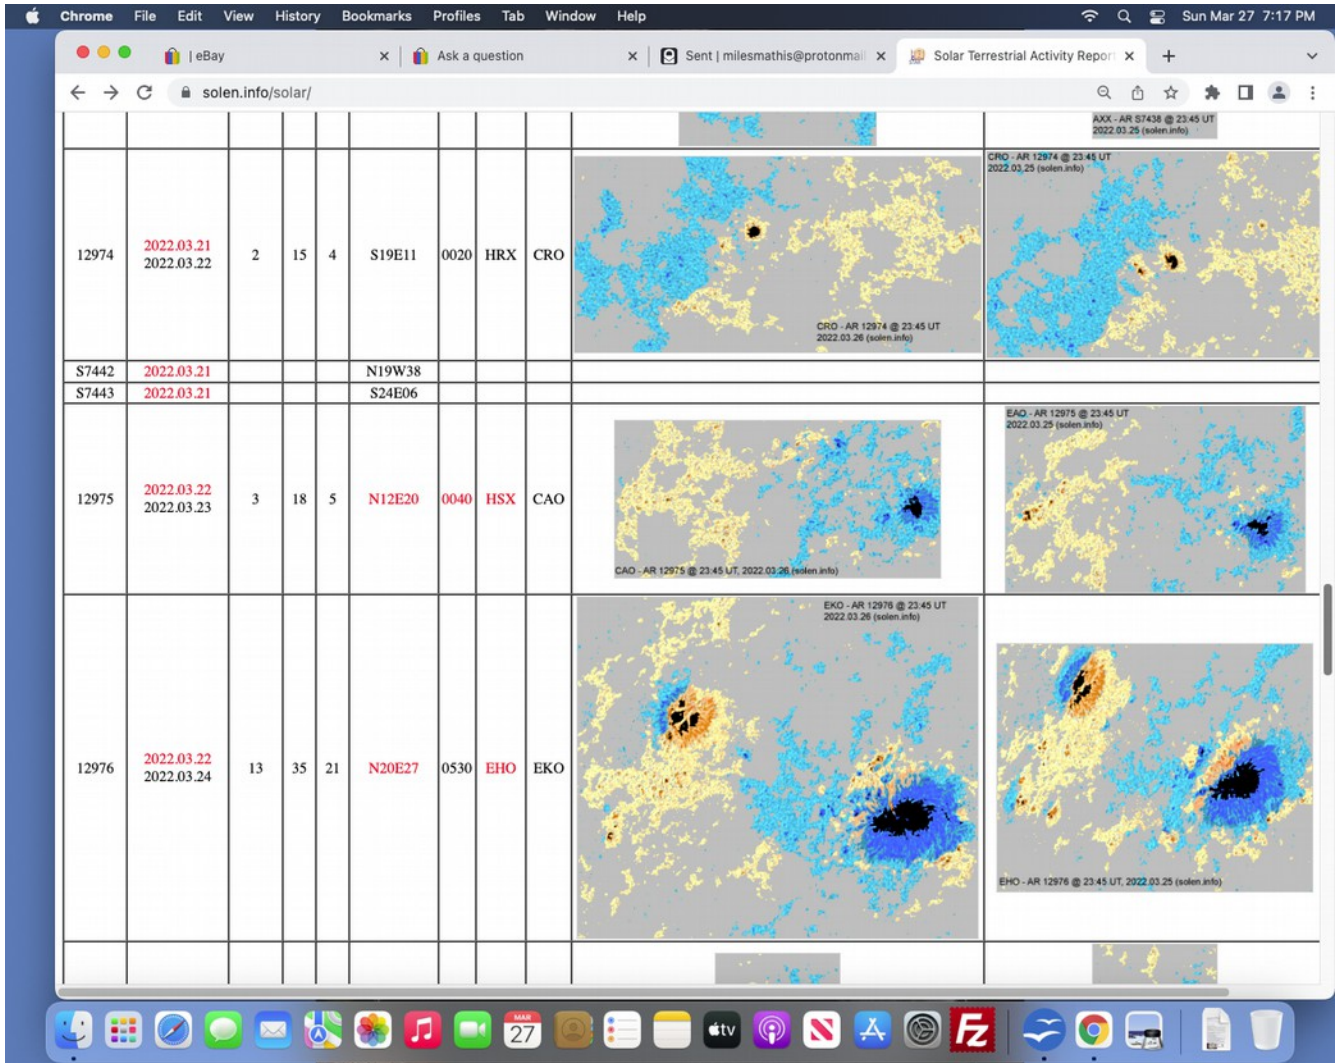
Chrome File Edit View History Bookmarks Profiles Tab Window Help
Sun Mar 27 7:17 PM

| eBay
Ask a question
Sent | milesmathis@protonmail
Solar Terrestrial Activity Report

solen.info/solar/

AXX - AR S7438 @ 23:45 UT 2022.03.25 (solen.info)

| | | | | | | | | | | |
|---|---|---|---|---|---|---|---|---|---|---|
| 12974 | 2022.03.21 2022.03.22 | 2 | 15 | 4 | S19E11 | 0020 | HRX | CRO | CRO - AR 12974 @ 23:45 UT 2022.03.26 (solen.info) | CRO - AR 12974 @ 23:45 UT 2022.03.25 (solen.info) |
| S7442 | 2022.03.21 | | | | N19W38 | | | | | |
| S7443 | 2022.03.21 | | | | S24E06 | | | | | |
| 12975 | 2022.03.22 2022.03.23 | 3 | 18 | 5 | N12E20 | 0040 | HSX | CAO | CAO - AR 12975 @ 23:45 UT, 2022.03.26 (solen.info) | EAO - AR 12975 @ 23:45 UT 2022.03.25 (solen.info) |
| 12976 | 2022.03.22 2022.03.24 | 13 | 35 | 21 | N20E27 | 0530 | EHO | EKO | EKO - AR 12976 @ 23:45 UT 2022.03.26 (solen.info) | EHO - AR 12976 @ 23:45 UT, 2022.03.25 (solen.info) |

MAR 27
tv